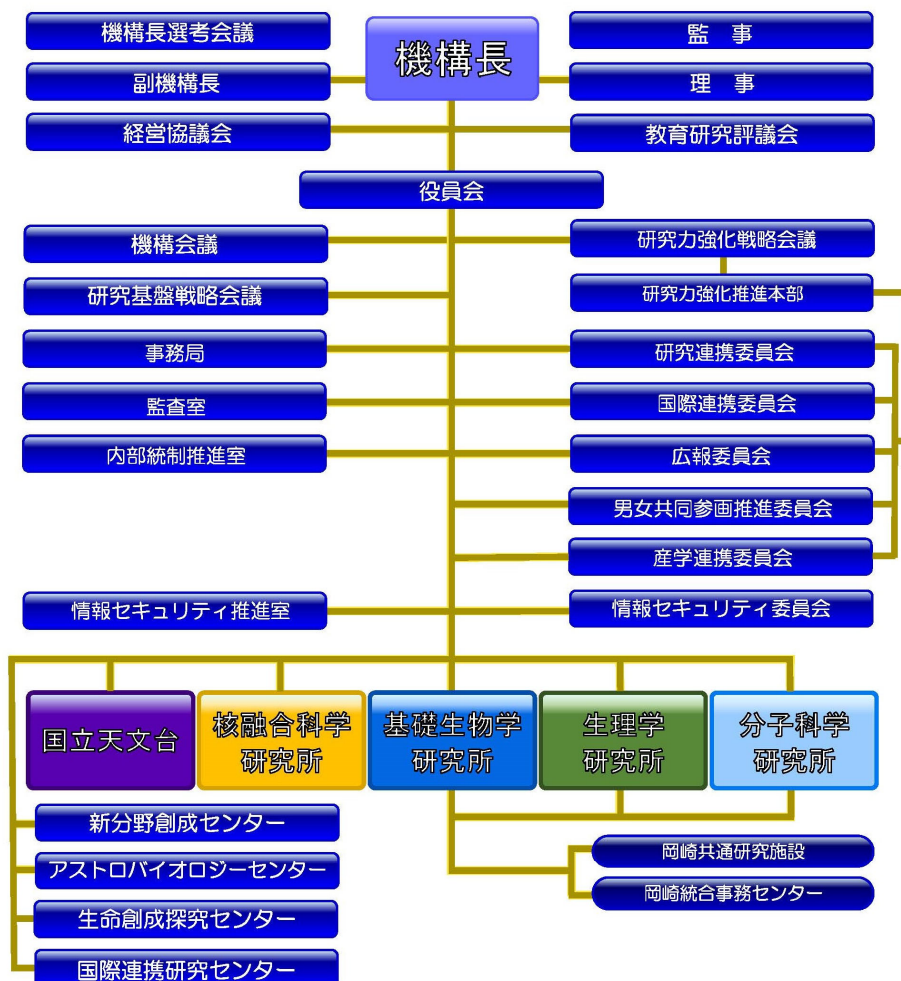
機構長選考会議

機構長

監　事

副機構長

理　事

経営協議会

教育研究評議会

役員会

機構会議

研究力強化戦略会議

研究基盤戦略会議

研究力強化推進本部

事務局

研究連携委員会

監査室

国際連携委員会

内部統制推進室

広報委員会

男女共同参画推進委員会

産学連携委員会

情報セキュリティ推進室

情報セキュリティ委員会

国立天文台

核融合科学研究所

基礎生物学研究所

生理学研究所

分子科学研究所

新分野創成センター

アストロバイオロジーセンター

生命創成探究センター

国際連携研究センター

岡崎共通研究施設

岡崎統合事務センター